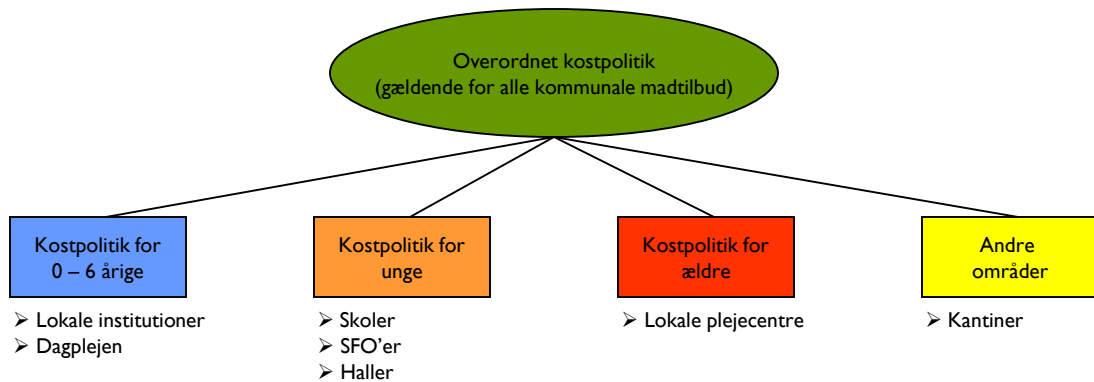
Overordnet kostpolitik
(gældende for alle kommunale madtilbud)

Kostpolitik for
0 – 6 årige

➢ Lokale institutioner
➢ Dagplejen

Kostpolitik for
unge

➢ Skoler
➢ SFO'er
➢ Haller

Kostpolitik for
ældre

➢ Lokale plejecentre

Andre
områder

➢ Kantiner